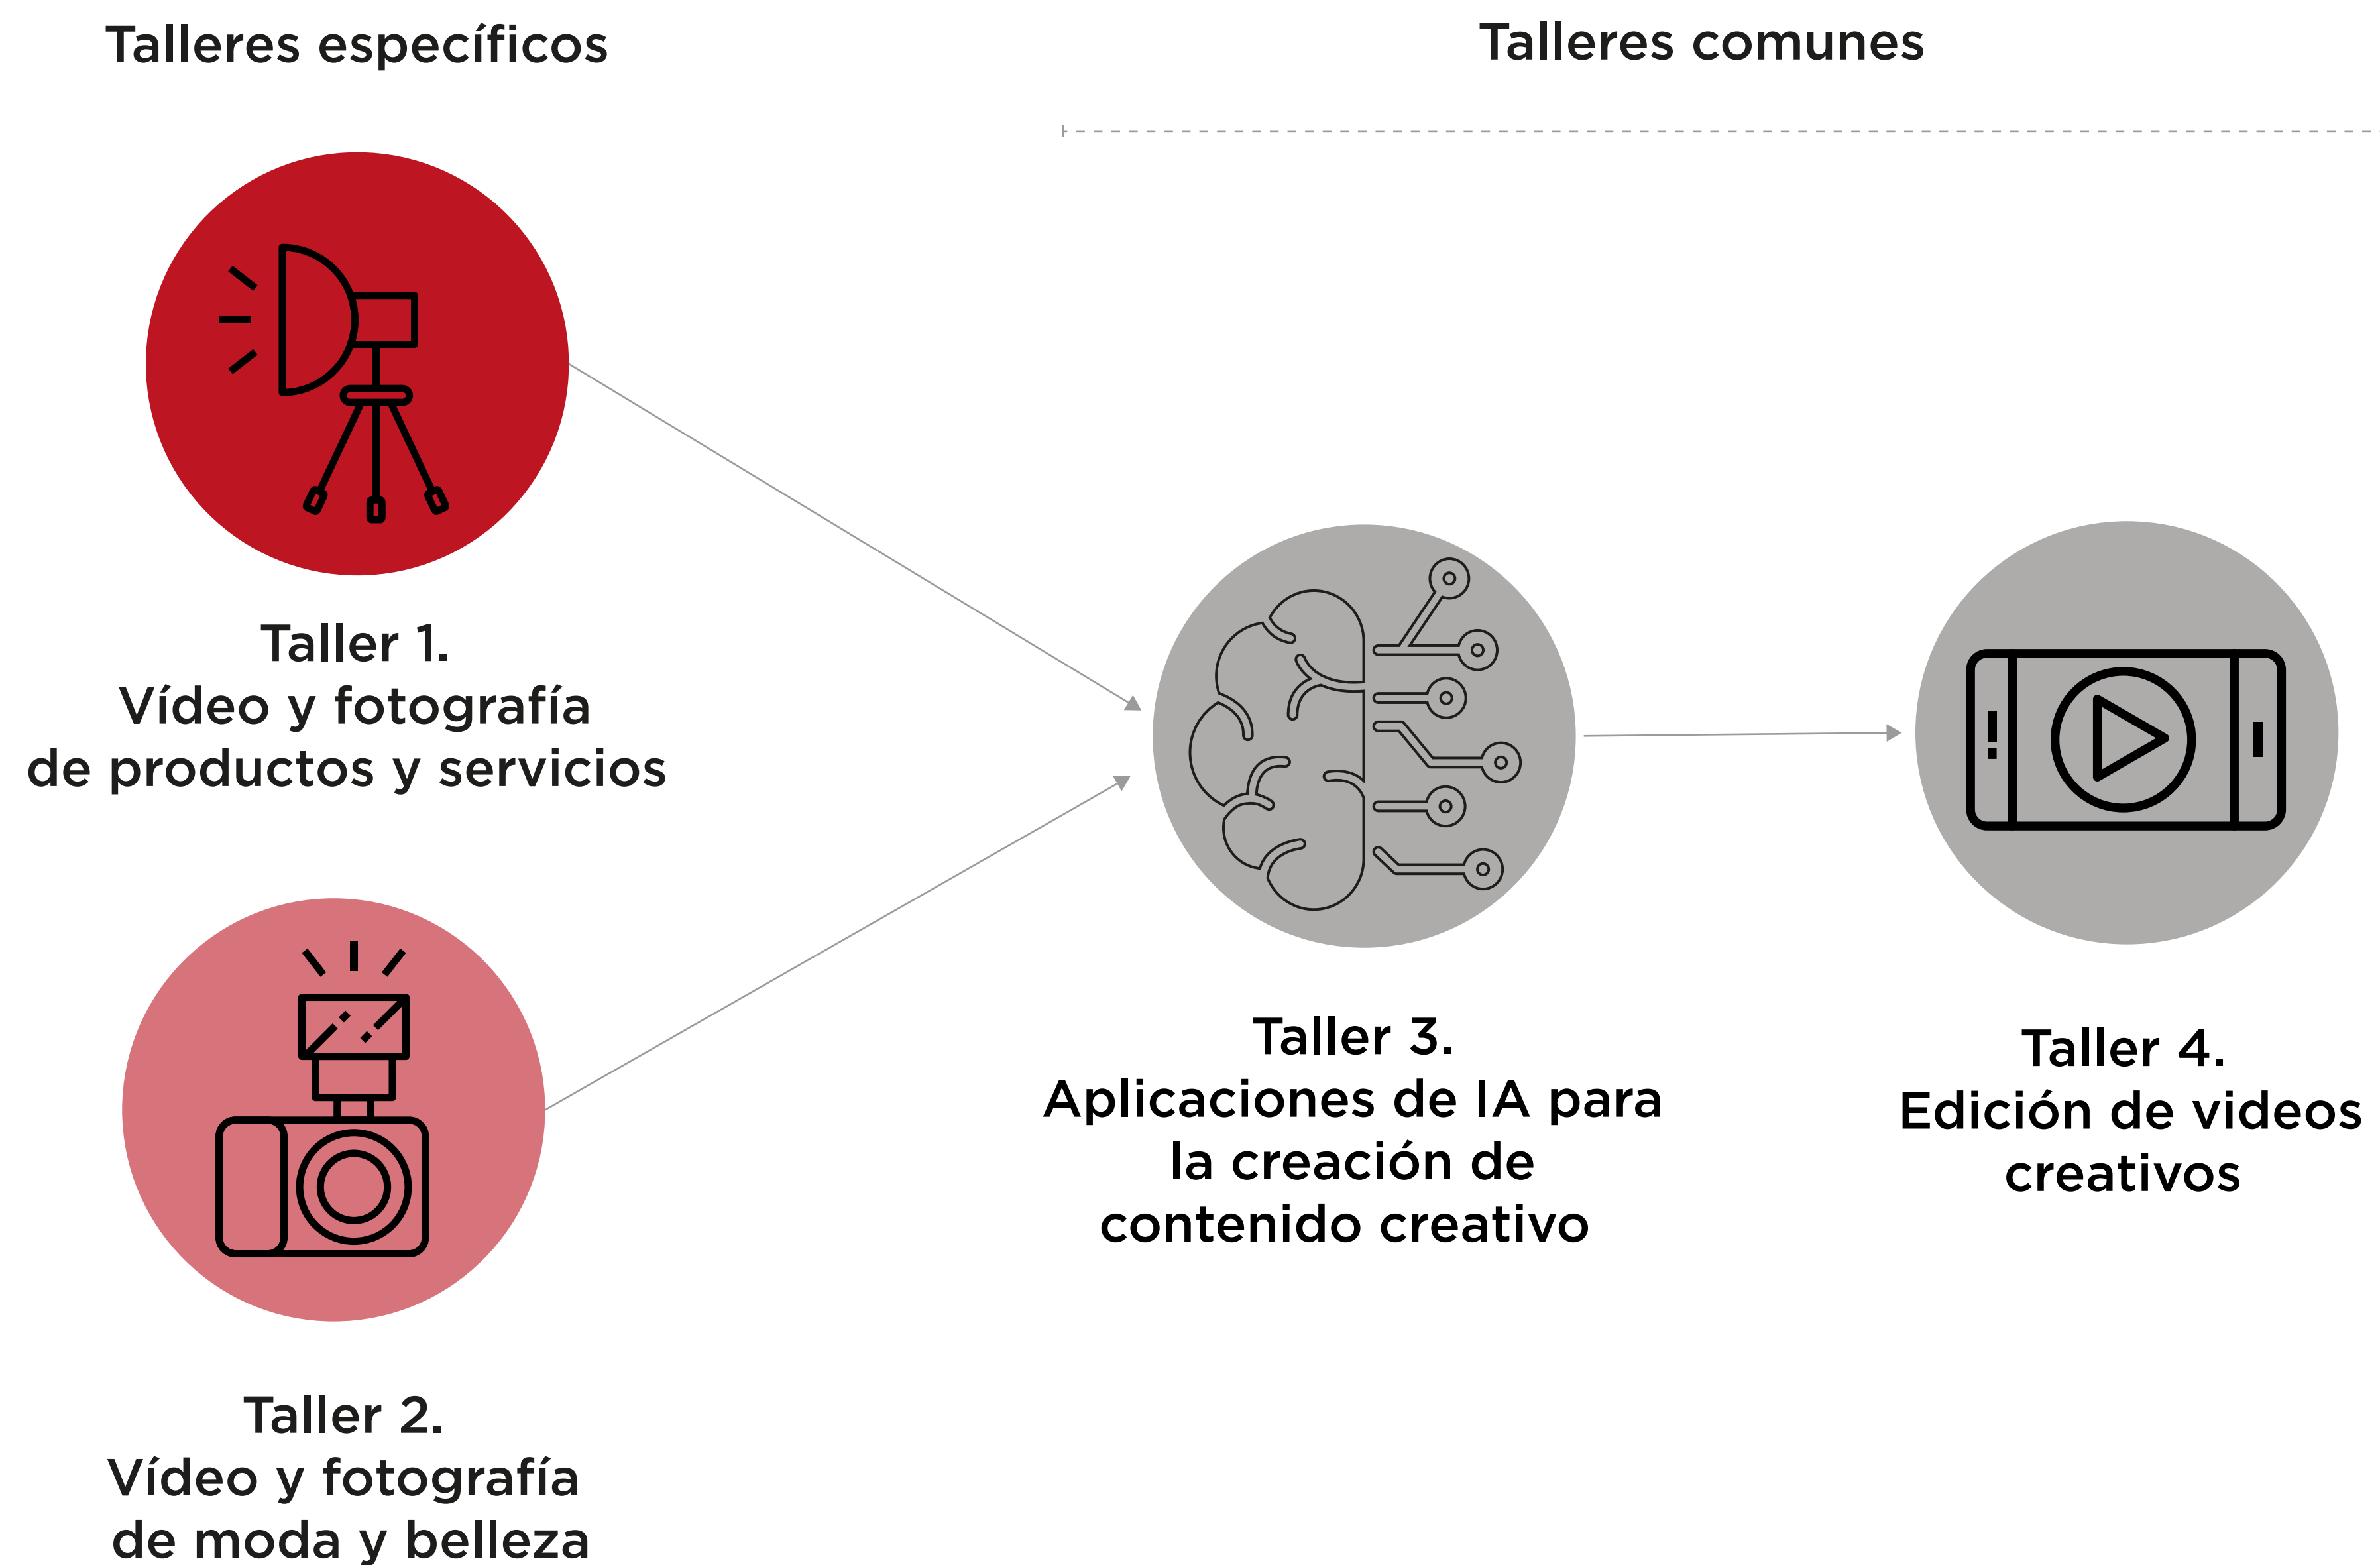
Talleres específicos

Talleres comunes

Taller 1.
Vídeo y fotografía de productos y servicios

Taller 2.
Vídeo y fotografía de moda y belleza

Taller 3.
Aplicaciones de IA para la creación de contenido creativo

Taller 4.
Edición de videos creativos